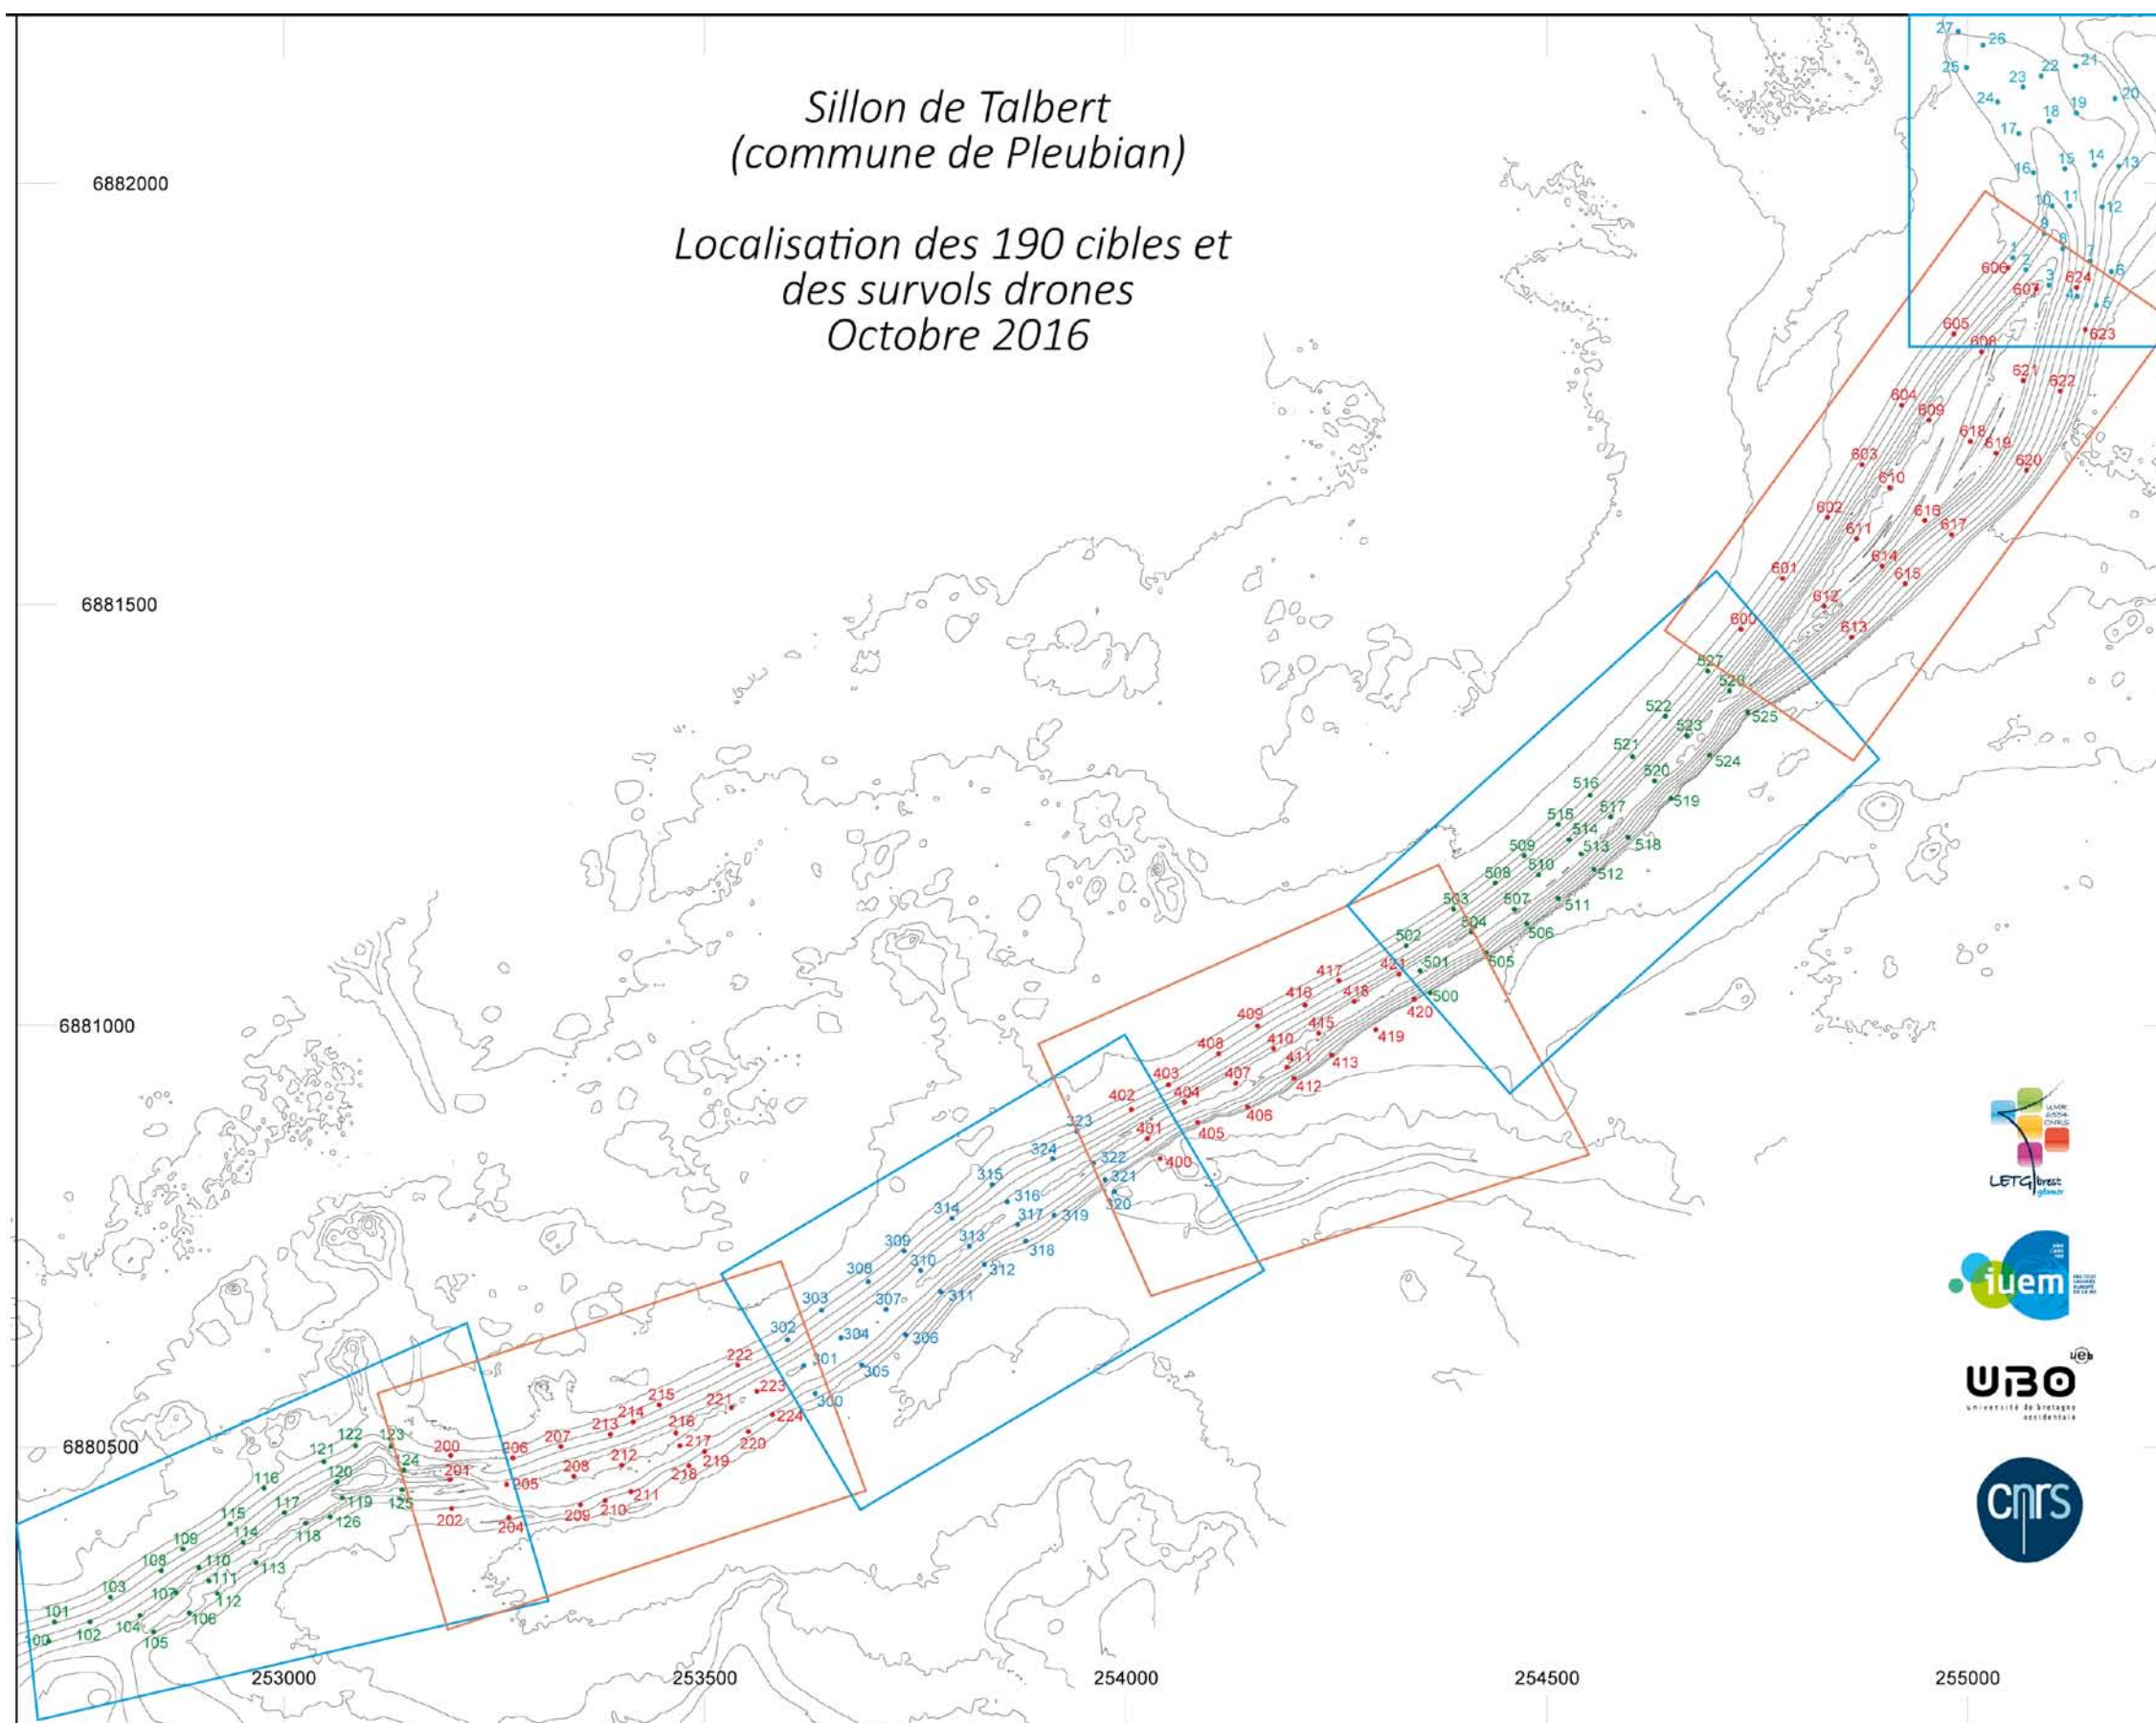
Sillon de Talbert
(commune de Pleubian)

Localisation des 190 cibles et
des survols drones
Octobre 2016

6882000

6881500

6881000

6880500

253000

253500

254000

254500

255000

27 26 25 23 22 21 24 18 19 20 17 16 15 14 13 10 11 12 9 1 8 7 2 3 6 4 5

606 607 624 605 608 623 621 622 604 609 618 619 603 610 620 602 611 616 617 601 614 615 612 600 613

527 526 522 525 523 521 524 520 516 519 515 517 514 509 513 518 510 508 512 507 503 511 504 506 502 505 501 500

417 421 416 418 409 415 420 408 410 419 411 413 403 407 412 402 404 406 401 405 400

323 324 322 321 315 320 316 314 317 319 313 318 309 310 312 308 307 311 303 302 304 306 301 305 300

222 223 215 221 224 214 213 216 207 217 220 206 200 219 208 212 218 201 205 211 209 210 202 204

122 123 121 124 120 116 119 125 117 115 126 114 118 109 108 110 113 111 103 107 112 101 106 104 102 100 105

LETG brest geomer

UMR 6554 CNRS

iuem

UBO
université de bretagne occidentale

ueb

cnrs